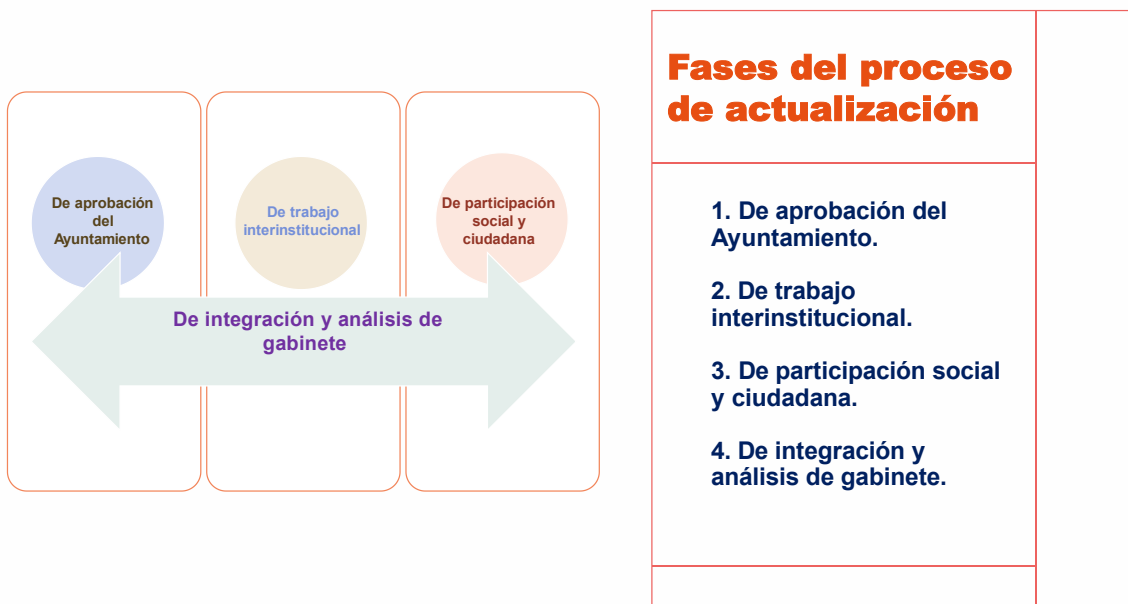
De aprobación del Ayuntamiento

De trabajo interinstitucional

De participación social y ciudadana

De integración y análisis de gabinete

Fases del proceso de actualización

1. De aprobación del Ayuntamiento.

2. De trabajo interinstitucional.

3. De participación social y ciudadana.

4. De integración y análisis de gabinete.